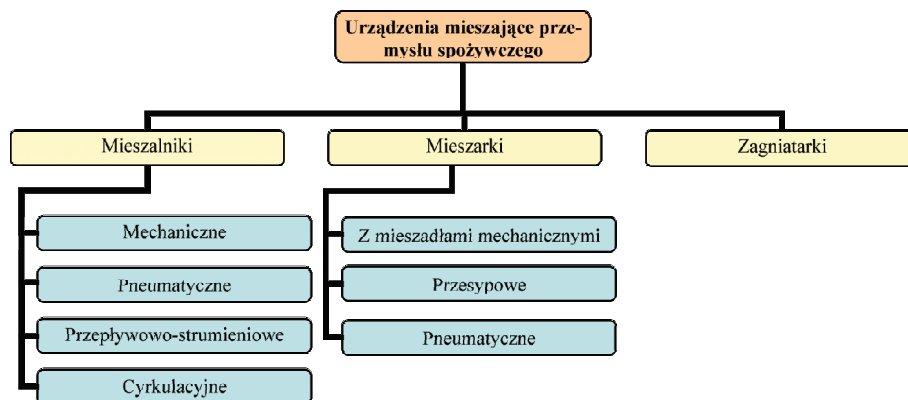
Urządzenia mieszające przemysłu spożywczego

Mieszalniki

Mechaniczne

Pneumatyczne

Przepływowo-strumieniowe

Cyrkulacyjne

Mieszarki

Z mieszadłami mechanicznymi

Przesypowe

Pneumatyczne

Zagniatarki